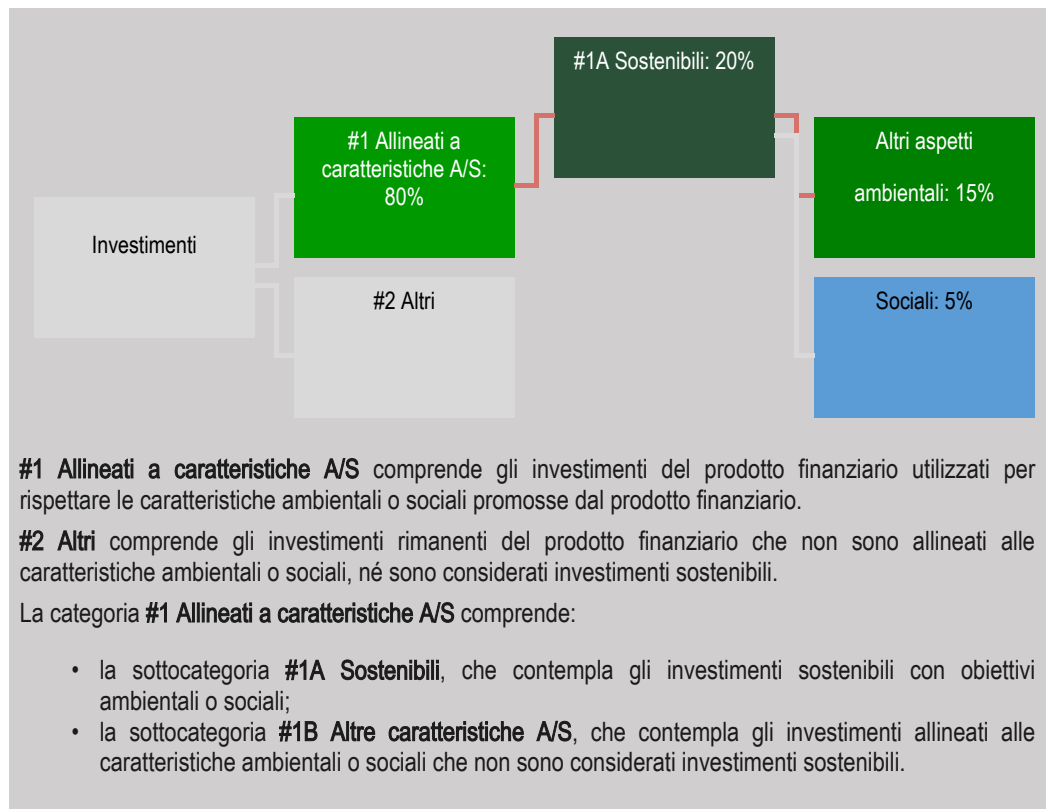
Investimenti

#1 Allineati a caratteristiche A/S: 80%

#2 Altri

#1A Sostenibili: 20%

Altri aspetti ambientali: 15%

Sociali: 5%

#1 Allineati a caratteristiche A/S comprende gli investimenti del prodotto finanziario utilizzati per rispettare le caratteristiche ambientali o sociali promosse dal prodotto finanziario.

#2 Altri comprende gli investimenti rimanenti del prodotto finanziario che non sono allineati alle caratteristiche ambientali o sociali, né sono considerati investimenti sostenibili.

La categoria #1 Allineati a caratteristiche A/S comprende:

• la sottocategoria #1A Sostenibili, che contempla gli investimenti sostenibili con obiettivi ambientali o sociali;
• la sottocategoria #1B Altre caratteristiche A/S, che contempla gli investimenti allineati alle caratteristiche ambientali o sociali che non sono considerati investimenti sostenibili.